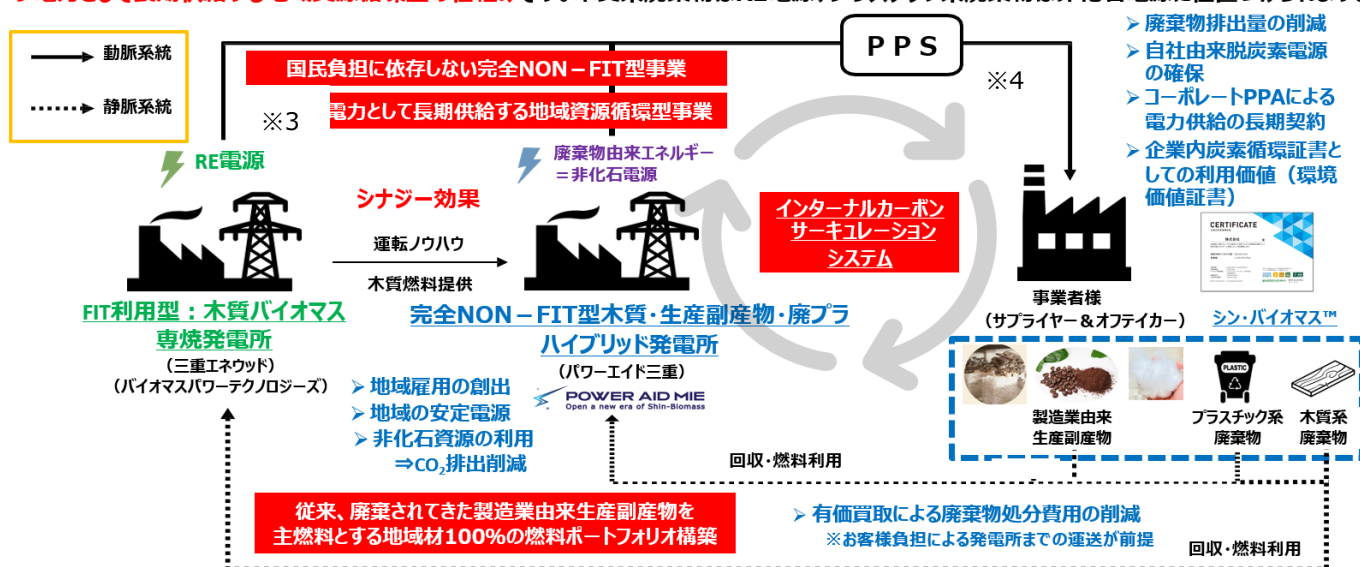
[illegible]

動脈系統

静脈系統

PPS

国民負担に依存しない完全NON－FIT型事業

電力として長期供給する地域資源循環型事業

※3

※4

RE電源

廃棄物由来エネルギー ＝非化石電源

シナジー効果

運転ノウハウ

木質燃料提供

FIT利用型：木質バイオマス専焼発電所

（三重エネウッド）
（バイオマスパワーテクノロジーズ）

完全NON－FIT型木質･生産副産物･廃プラハイブリッド発電所

（パワーエイド三重）

POWER AID MIE
Open a new era of Shin-Biomass

インターナルカーボンサーキュレーションシステム

➢ 廃棄物排出量の削減
➢ 自社由来脱炭素電源の確保
➢ コーポレートPPAによる電力供給の長期契約
➢ 企業内炭素循環証書としての利用価値（環境価値証書）

CERTIFICATE

事業者様
（サプライヤー＆オフテイカー）

シン･バイオマス™

➢ 地域雇用の創出
➢ 地域の安定電源
➢ 非化石資源の利用
⇒$CO_2$排出削減

製造業由来生産副産物

PLASTIC

プラスチック系廃棄物

木質系廃棄物

回収･燃料利用

従来、廃棄されてきた製造業由来生産副産物を主燃料とする地域材100%の燃料ポートフォリオ構築

➢ 有価買取による廃棄物処分費用の削減
※お客様負担による発電所までの運送が前提

回収･燃料利用